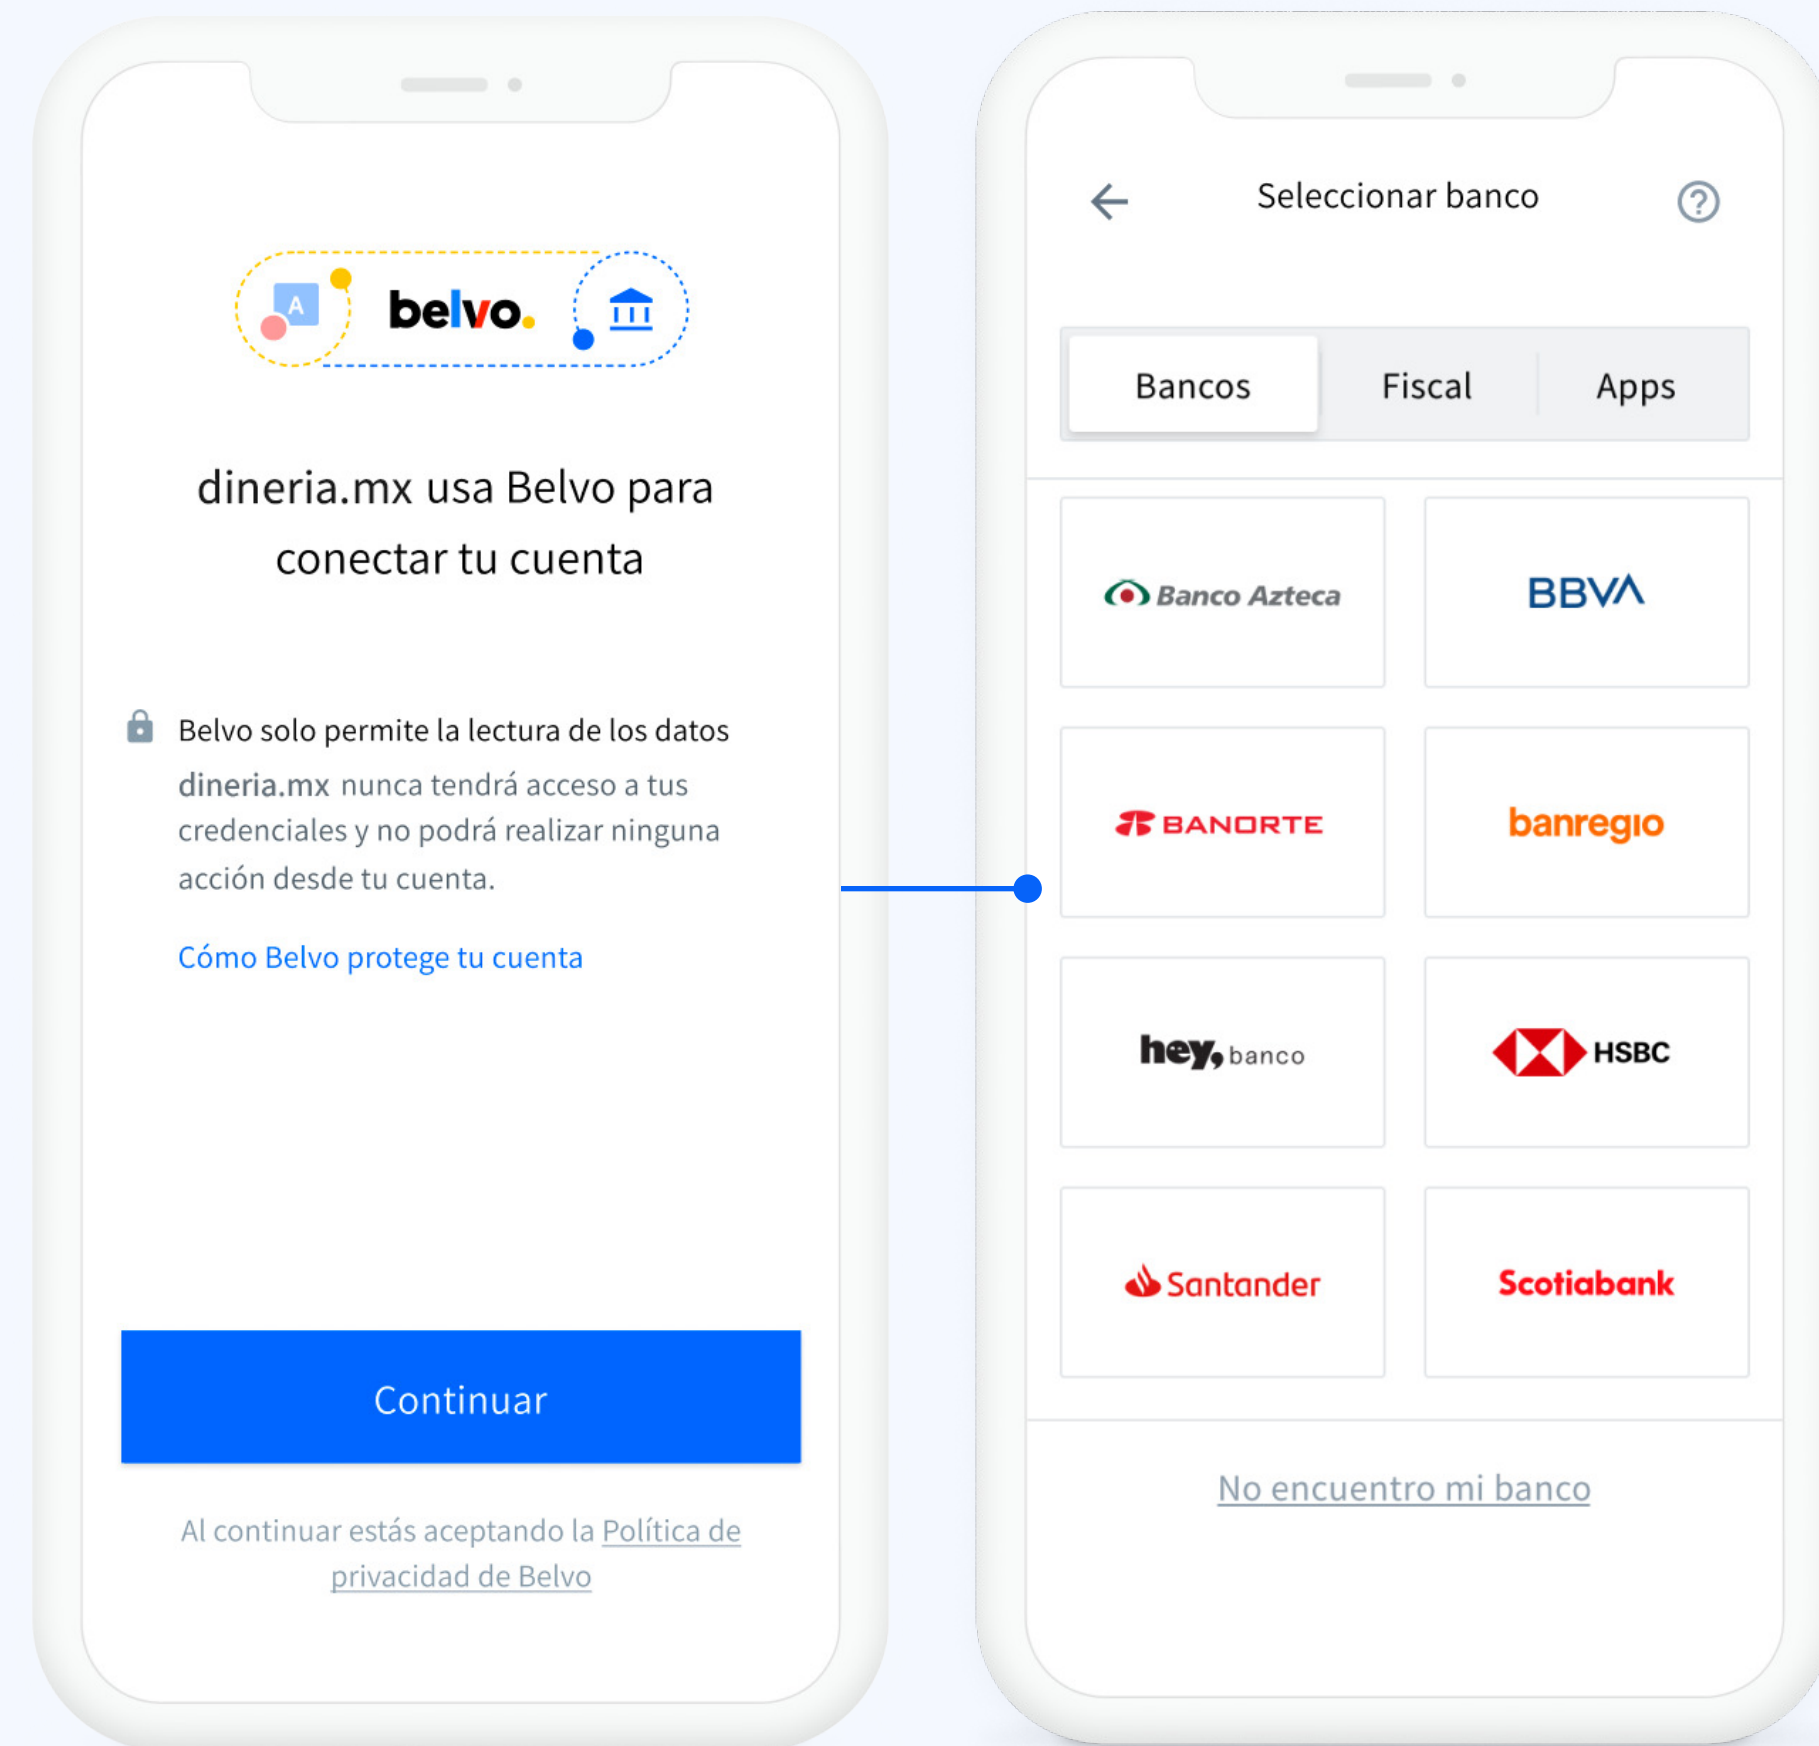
A belvo.

dineria.mx usa Belvo para conectar tu cuenta

Belvo solo permite la lectura de los datos

dineria.mx nunca tendrá acceso a tus credenciales y no podrá realizar ninguna acción desde tu cuenta.

Cómo Belvo protege tu cuenta

Continuar

Al continuar estás aceptando la Política de privacidad de Belvo

Seleccionar banco

Bancos Fiscal Apps

Banco Azteca
BBVA
BANORTE
banregio
hey, banco
HSBC
Santander
Scotiabank

No encuentro mi banco